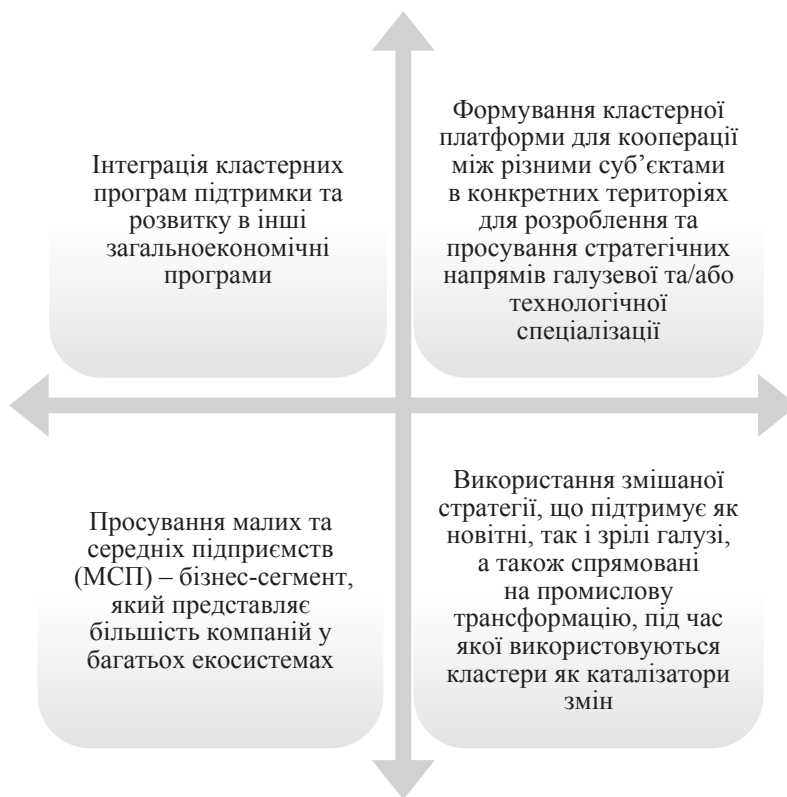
Інтеграція кластерних програм підтримки та розвитку в інші загальноекономічні програми

Формування кластерної платформи для кооперації між різними суб'єктами в конкретних територіях для розроблення та просування стратегічних напрямів галузевої та/або технологічної спеціалізації

Просування малих та середніх підприємств (МСП) – бізнес-сегмент, який представляє більшість компаній у багатьох екосистемах

Використання змішаної стратегії, що підтримує як новітні, так і зрілі галузі, а також спрямовані на промислову трансформацію, під час якої використовуються кластери як каталізатори змін